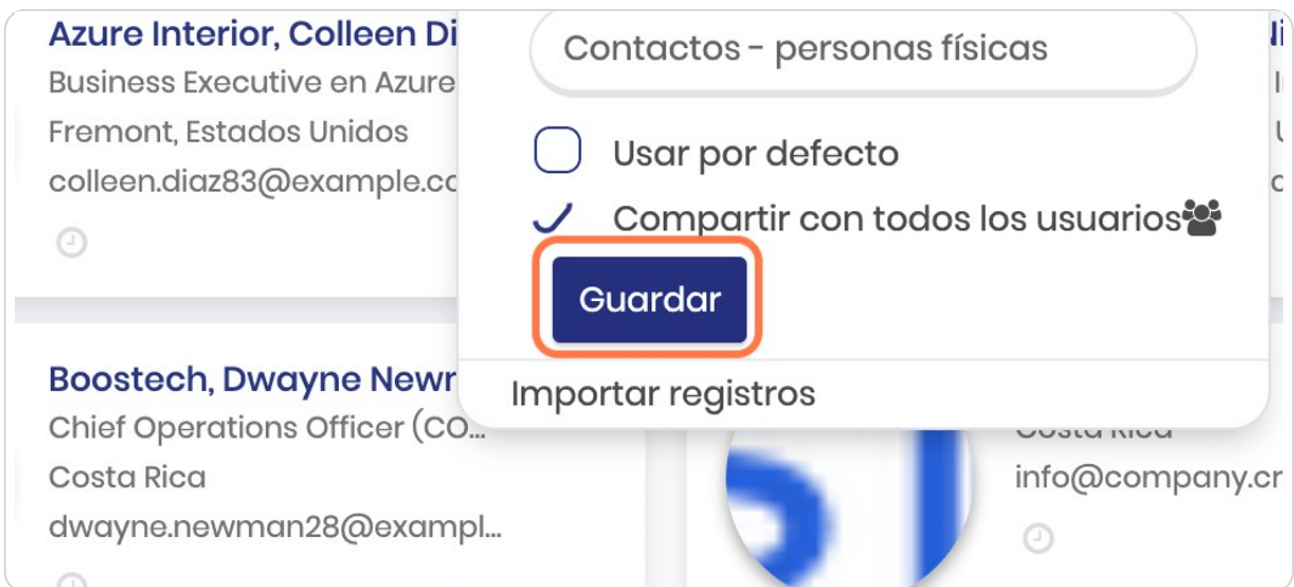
Azure Interior, Colleen Di
Business Executive en Azure
Fremont, Estados Unidos
colleen.diaz83@example.co

Contactos - personas físicas

Usar por defecto

Compartir con todos los usuarios

Guardar

Importar registros

Boostech, Dwayne Newr
Chief Operations Officer (CO...
Costa Rica
dwayne.newman28@exampl...

Costa Rica
info@company.cr